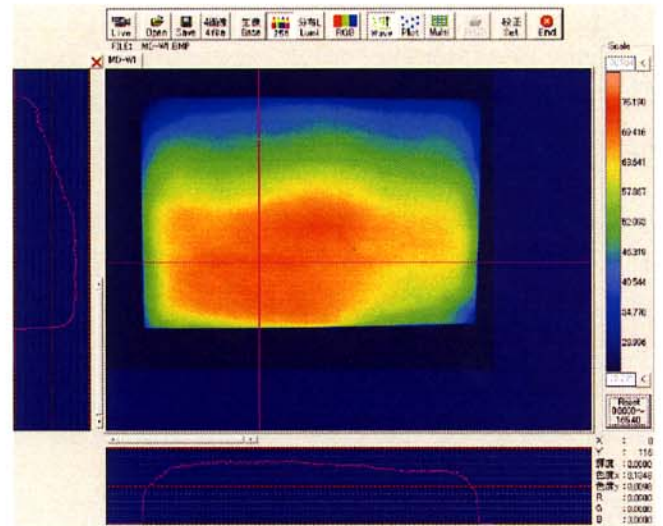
Live Open Save 4画面 4file 基準 Base 分布L Luni RGB Wave Plot Multi 校正 Set End

FILE: MD-WI.BMP

MD-WI

Scale

75.190
69.416
63.641
57.867
52.092
46.318
40.544
34.770
28.996

Reset
00000~
16540

X : 0
Y : 116
輝度 : 0.0000
色度x : 0.1048
色度y : 0.0000
R : 0.0000
G : 0.0000
B : 0.0000